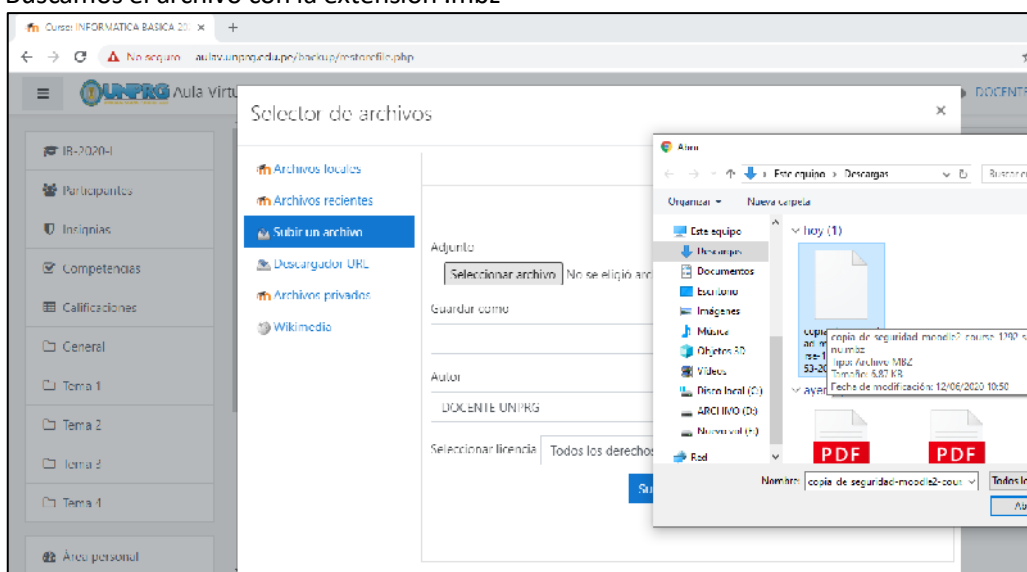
Buscamos el archivo con la extensión .mbz

Curso: INFORMATICA BASICA 20 ×   +

← → C  No seguro  aulav.unprg.edu.pe/backup/restorefile.php

≡  UNPRG Aula Virtu  DOCENTE

IB-2020-I
Participantes
Insignias
Competencias
Calificaciones
General
Tema 1
Tema 2
Tema 3
Tema 4
Área personal

Selector de archivos ×

Archivos locales
Archivos recientes
Subir un archivo
Descargador URL
Archivos privados
Wikimedia

Adjunto
Seleccionar archivo  No se eligió arc
Guardar como
Autor
DOCENTE UNPRG
Seleccionar licencia  Todos los derechos
Su

Abrir
← → ↑ Este equipo › Descargas  Buscar
Organizar ▾  Nueva carpeta
Este equipo
Descargas
Documentos
Escritorio
Imágenes
Música
Objetos 3D
Vídeos
Disco local (C:)
ARCHIVO (D:)
Nuevo vol (E:)
Red
∨ hoy (1)
copia de seguridad-moodle2-course-1292 s
nu.mbz
Tipo: Archivo MBZ
Tamaño: 6,87 KB
Fecha de modificación: 12/06/2020 10:50
∨ ayer
PDF
PDF
Nombre: copia de seguridad-moodle2-cour  Todos lo
Ab